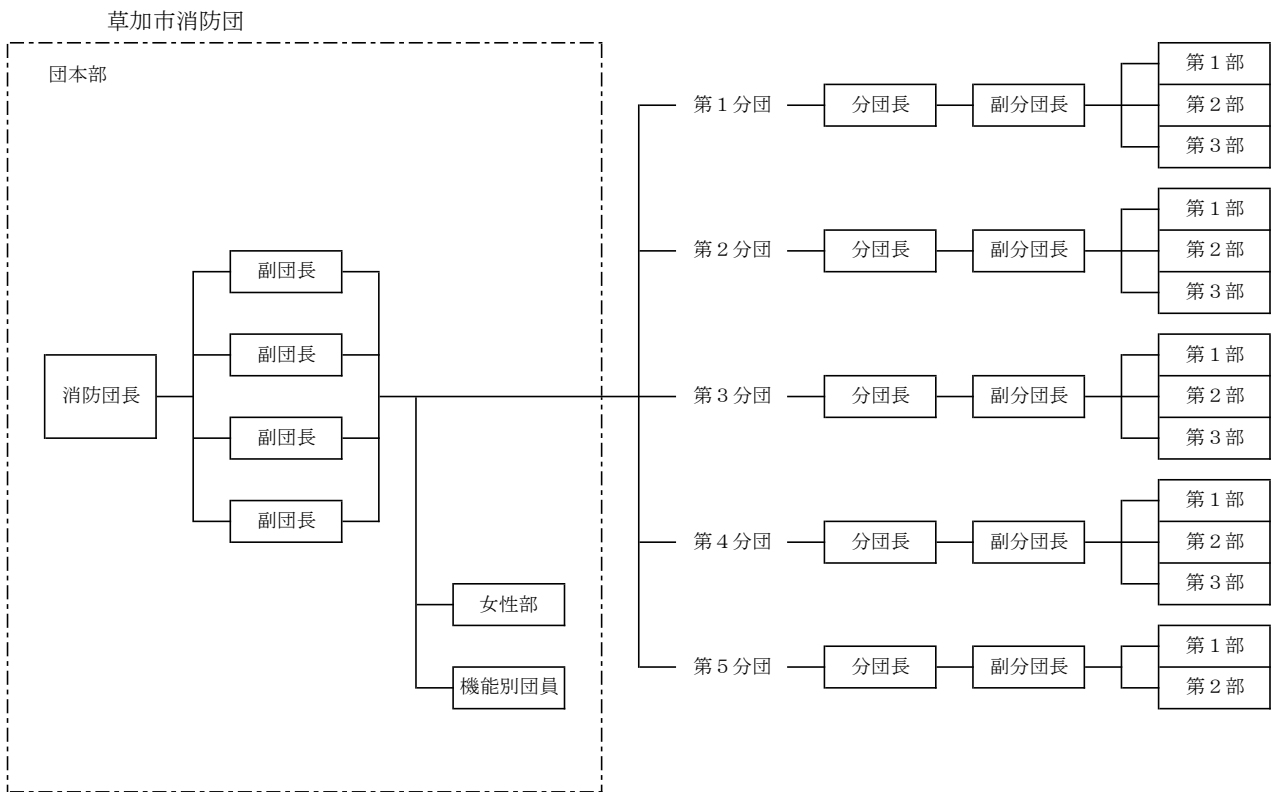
草加市消防団

団本部

消防団長

副団長

副団長

副団長

副団長

女性部

機能別団員

第１分団

分団長

副分団長

第１部

第２部

第３部

第２分団

分団長

副分団長

第１部

第２部

第３部

第３分団

分団長

副分団長

第１部

第２部

第３部

第４分団

分団長

副分団長

第１部

第２部

第３部

第５分団

分団長

副分団長

第１部

第２部